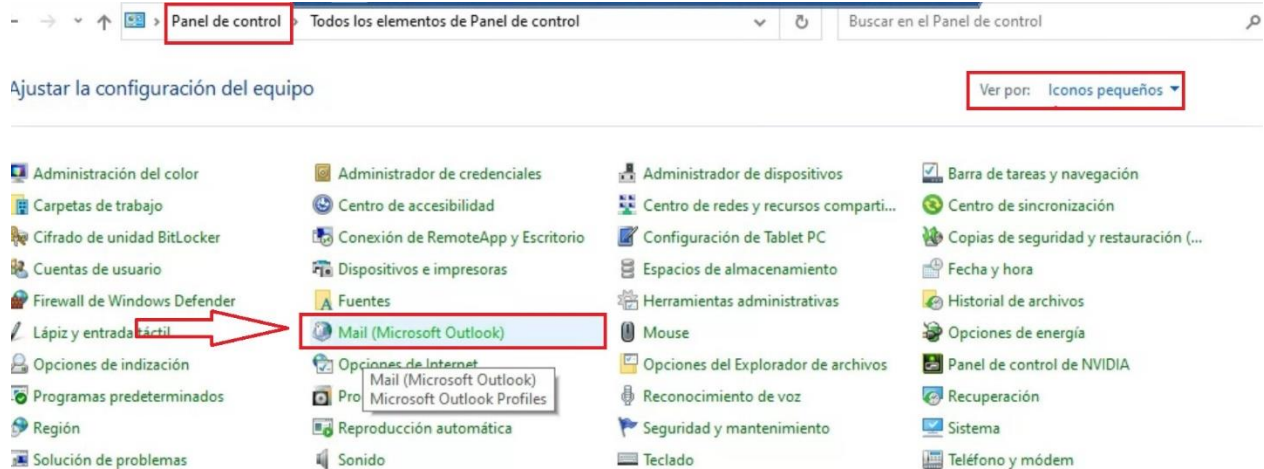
Panel de control › Todos los elementos de Panel de control

Buscar en el Panel de control

Ajustar la configuración del equipo

Ver por: Iconos pequeños ▾

Administración del color
Carpetas de trabajo
Cifrado de unidad BitLocker
Cuentas de usuario
Firewall de Windows Defender
Lápiz y entrada táctil
Opciones de indización
Programas predeterminados
Región
Solución de problemas

Administrador de credenciales
Centro de accesibilidad
Conexión de RemoteApp y Escritorio
Dispositivos e impresoras
Fuentes
Mail (Microsoft Outlook)
Opciones de Internet
Pro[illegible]
Reproducción automática
Sonido

Mail (Microsoft Outlook)
Microsoft Outlook Profiles

Administrador de dispositivos
Centro de redes y recursos comparti...
Configuración de Tablet PC
Espacios de almacenamiento
Herramientas administrativas
Mouse
Opciones del Explorador de archivos
Reconocimiento de voz
Seguridad y mantenimiento
Teclado

Barra de tareas y navegación
Centro de sincronización
Copias de seguridad y restauración (...
Fecha y hora
Historial de archivos
Opciones de energía
Panel de control de NVIDIA
Recuperación
Sistema
Teléfono y módem